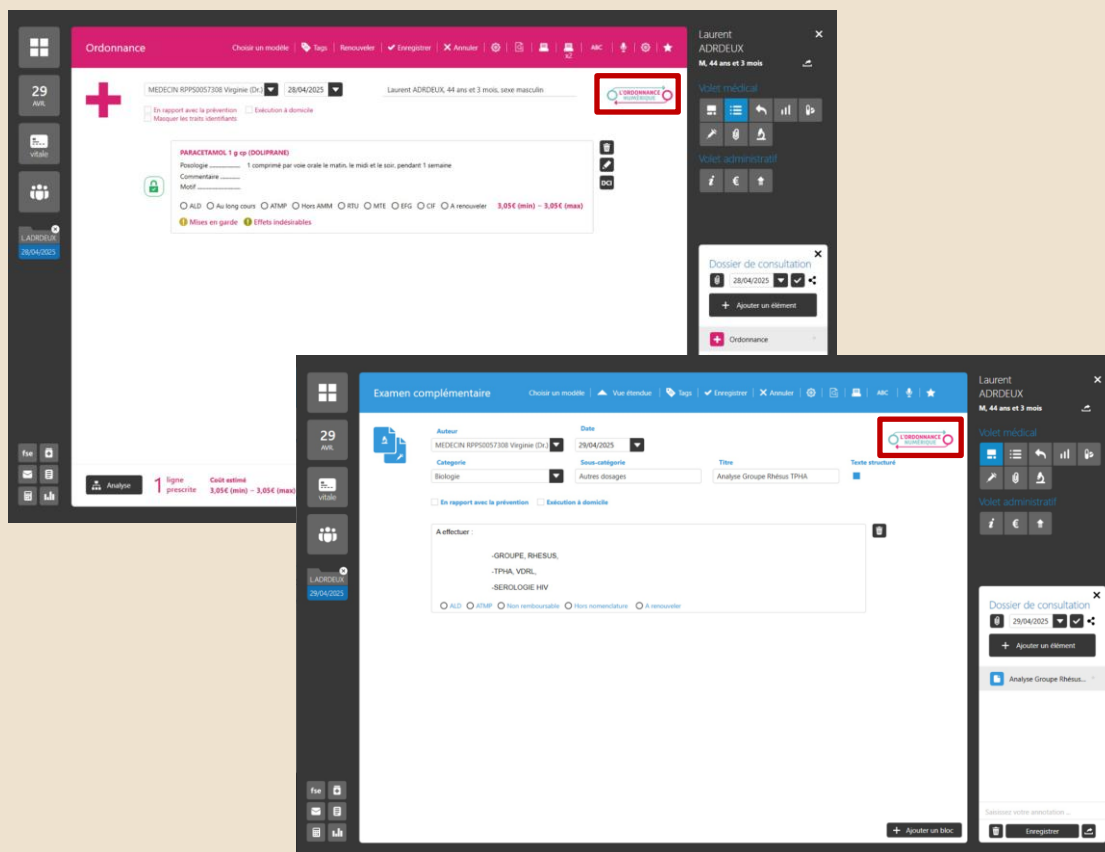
29
AVR.

vitale

L.ADRDEUX
28/04/2025

Ordonnance

Choisir un modèle | Tags | Renouveler | Enregistrer | Annuler

ABC

x2

MEDECIN RPPS0057308 Virginie (Dr.) 28/04/2025 Laurent ADRDEUX, 44 ans et 3 mois, sexe masculin

L'ORDONNANCE NUMÉRIQUE

En rapport avec la prévention Exécution à domicile
Masquer les traits identifiants

PARACETAMOL 1 g cp (DOLIPRANE)
Posologie ............ 1 comprimé par voie orale le matin, le midi et le soir, pendant 1 semaine
Commentaire ............
Motif ............

DCI

ALD Au long cours ATMP Hors AMM RTU MTE EFG CIF A renouveler 3,05€ (min) – 3,05€ (max)

Mises en garde Effets indésirables

fse

Analyse 1 ligne prescrite Coût estimé 3,05€ (min) – 3,05€ (max)

Laurent
ADRDEUX
M, 44 ans et 3 mois

Volet médical

Volet administratif

Dossier de consultation
28/04/2025
Ajouter un élément
Ordonnance

29
AVR.

vitale

L.ADRDEUX
29/04/2025

fse

Examen complémentaire

Choisir un modèle | Vue étendue | Tags | Enregistrer | Annuler

ABC

Auteur
MEDECIN RPPS0057308 Virginie (Dr.)
Date
29/04/2025

L'ORDONNANCE NUMÉRIQUE

Catégorie
Biologie
Sous-catégorie
Autres dosages
Titre
Analyse Groupe Rhésus TPHA
Texte structuré

En rapport avec la prévention Exécution à domicile

A effectuer :
-GROUPE, RHESUS,
-TPHA, VDRL,
-SEROLOGIE HIV

ALD ATMP Non remboursable Hors nomenclature A renouveler

Ajouter un bloc

Laurent
ADRDEUX
M, 44 ans et 3 mois

Volet médical

Volet administratif

Dossier de consultation
29/04/2025
Ajouter un élément
Analyse Groupe Rhésus...

Saisissez votre annotation ...
Enregistrer